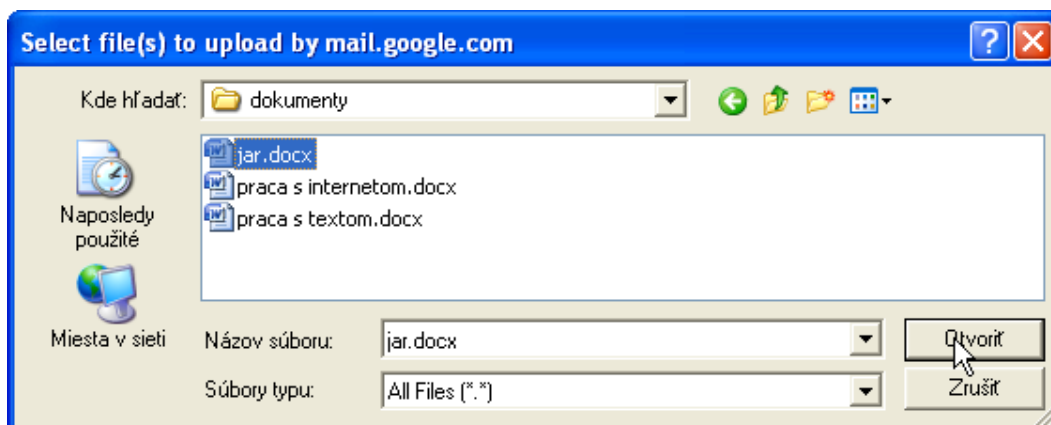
Select file(s) to upload by mail.google.com

Kde hľadať: dokumenty

jar.docx
praca s internetom.docx
praca s textom.docx

Naposledy použité

Miesta v sieti

Názov súboru: jar.docx

Súbory typu: All Files (*.*)

Otvoriť

Zrušiť